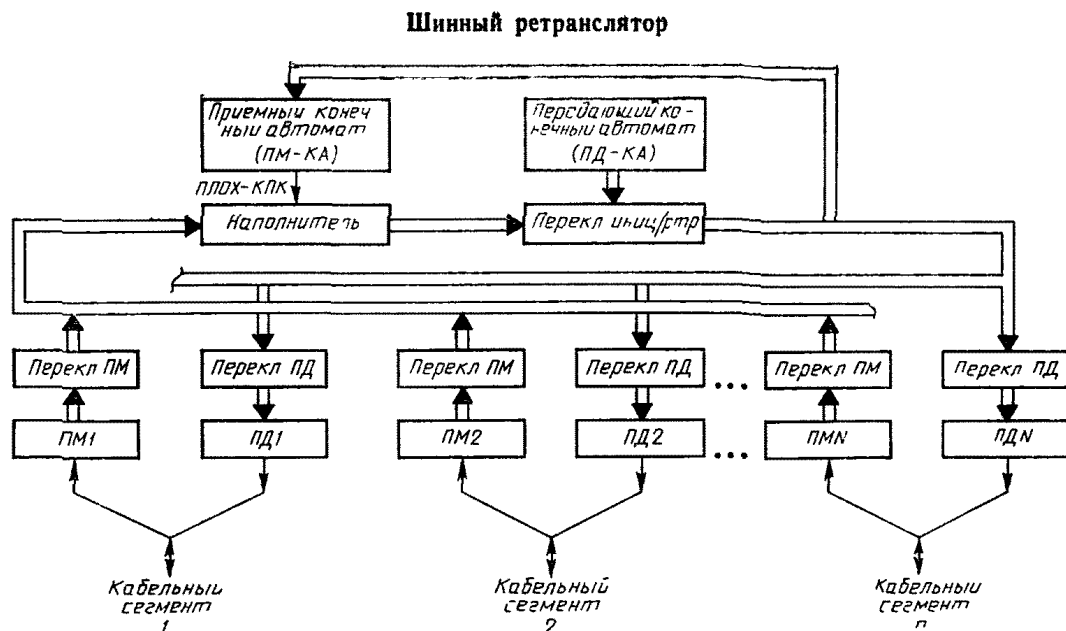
Шинный ретранслятор

Приемный конечный автомат (ПМ-КА)

Передающий конечный автомат (ПД-КА)

ПЛОХ-КПК

Наполнитель

Перекл иниц/рmр

Перекл ПМ

Перекл ПД

Перекл ПМ

Перекл ПД

...

Перекл ПМ

Перекл ПД

ПМ1

ПД1

ПМ2

ПД2

...

ПМN

ПДN

Кабельный сегмент 1

Кабельный сегмент 2

Кабельный сегмент n